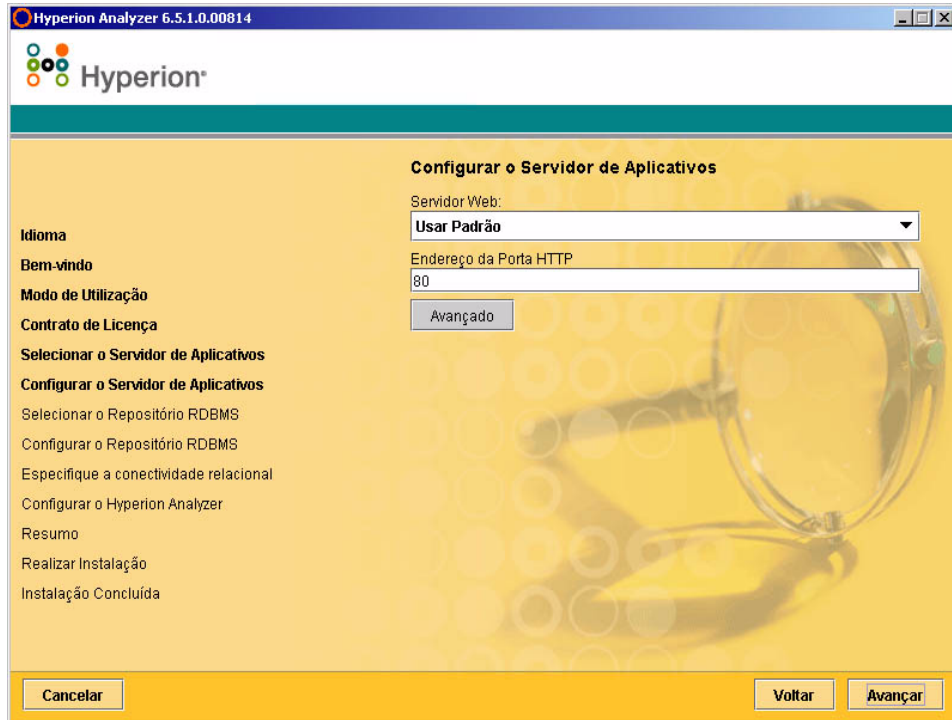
Hyperion Analyzer 6.5.1.0.00814

Hyperion

Configurar o Servidor de Aplicativos

Servidor Web:

Usar Padrão

Endereço da Porta HTTP

80

Avançado

Idioma

Bem-vindo

Modo de Utilização

Contrato de Licença

Selecionar o Servidor de Aplicativos

Configurar o Servidor de Aplicativos

Selecionar o Repositório RDBMS

Configurar o Repositório RDBMS

Especifique a conectividade relacional

Configurar o Hyperion Analyzer

Resumo

Realizar Instalação

Instalação Concluída

Cancelar

Voltar

Avançar